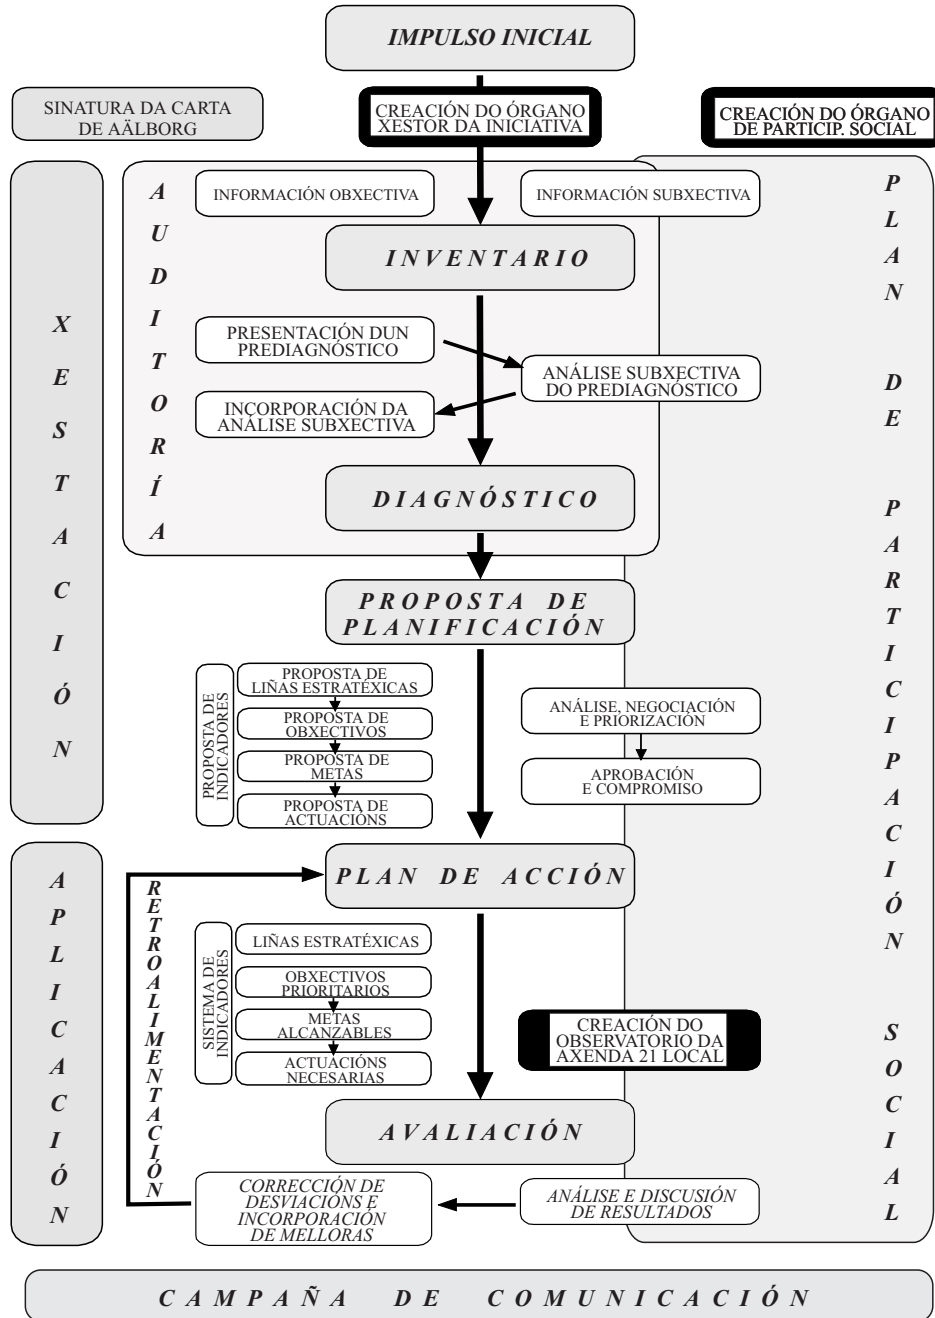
IMPULSO INICIAL

SINATURA DA CARTA DE AÄLBORG

CREACIÓN DO ÓRGANO XESTOR DA INICIATIVA

CREACIÓN DO ÓRGANO DE PARTICIP. SOCIAL

XESTACIÓN

AUDITORÍA

INFORMACIÓN OBXECTIVA

INFORMACIÓN SUBXECTIVA

INVENTARIO

PRESENTACIÓN DUN PREDIAGNÓSTICO

ANÁLISE SUBXECTIVA DO PREDIAGNÓSTICO

INCORPORACIÓN DA ANÁLISE SUBXECTIVA

DIAGNÓSTICO

PLAN DE PARTICIPACIÓN SOCIAL

PROPOSTA DE PLANIFICACIÓN

PROPOSTA DE INDICADORES

PROPOSTA DE LIÑAS ESTRATÉXICAS

PROPOSTA DE OBXECTIVOS

PROPOSTA DE METAS

PROPOSTA DE ACTUACIÓNS

ANÁLISE, NEGOCIACIÓN E PRIORIZACIÓN

APROBACIÓN E COMPROMISO

APLICACIÓN

RETROALIMENTACIÓN

PLAN DE ACCIÓN

SISTEMA DE INDICADORES

LIÑAS ESTRATÉXICAS

OBXECTIVOS PRIORITARIOS

METAS ALCANZABLES

ACTUACIÓNS NECESARIAS

CREACIÓN DO OBSERVATORIO DA AXENDA 21 LOCAL

AVALIACIÓN

CORRECCIÓN DE DESVIACIÓNS E INCORPORACIÓN DE MELLORAS

ANÁLISE E DISCUSIÓN DE RESULTADOS

CAMPAÑA DE COMUNICACIÓN